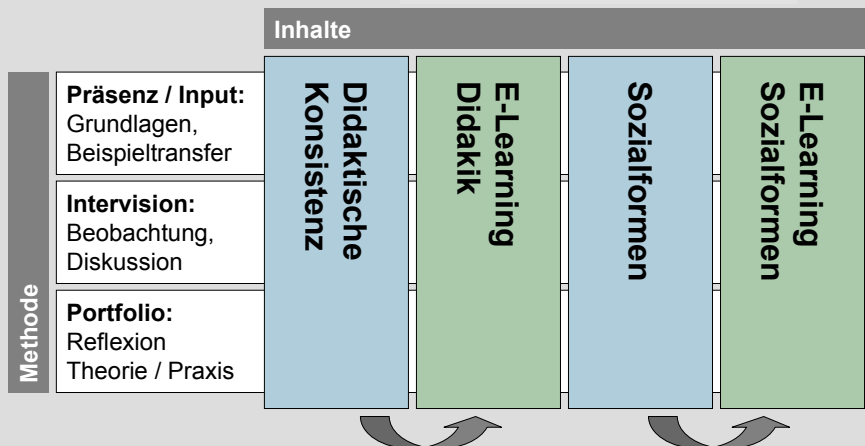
Inhalte

Methode

Präsenz / Input:
Grundlagen, Beispieltransfer

Intervision:
Beobachtung, Diskussion

Portfolio:
Reflexion Theorie / Praxis

Didaktische Konsistenz

E-Learning Didakik

Sozialformen

E-Learning Sozialformen